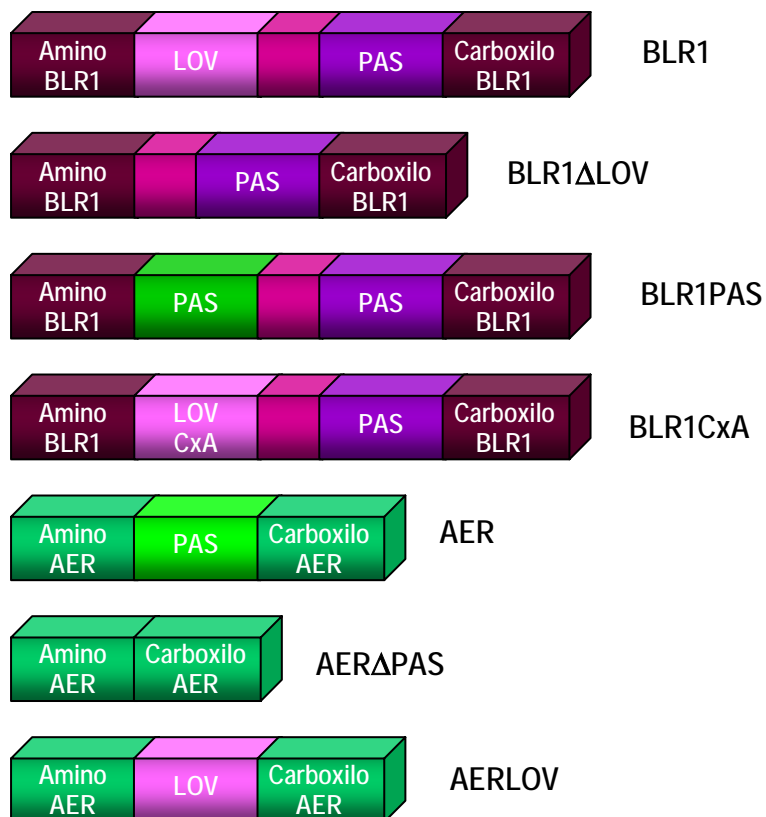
Amino BLR1 | LOV | PAS | Carboxilo BLR1 — BLR1

Amino BLR1 | PAS | Carboxilo BLR1 — BLR1ΔLOV

Amino BLR1 | PAS | PAS | Carboxilo BLR1 — BLR1PAS

Amino BLR1 | LOV CxA | PAS | Carboxilo BLR1 — BLR1CxA

Amino AER | PAS | Carboxilo AER — AER

Amino AER | Carboxilo AER — AERΔPAS

Amino AER | LOV | Carboxilo AER — AERLOV